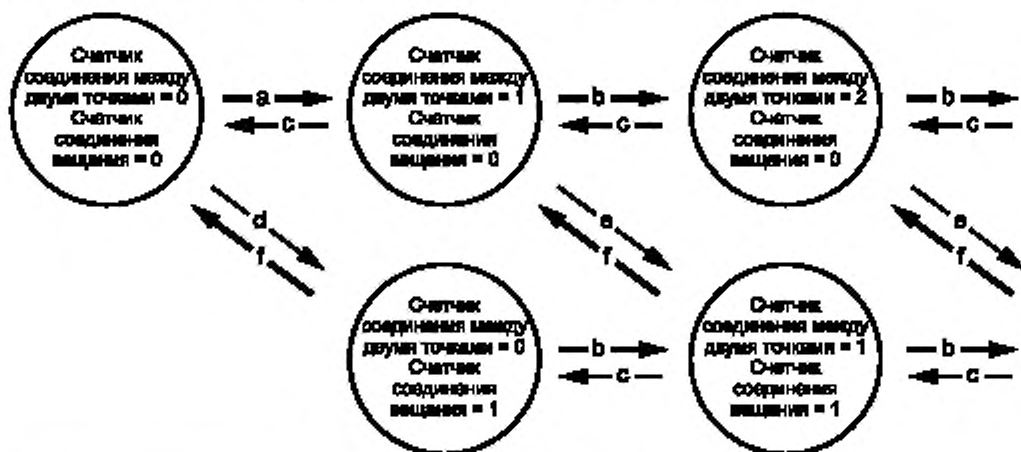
Счетчик соединения между двумя точками = 0
Счетчик соединения вещания = 0

a
c

Счетчик соединения между двумя точками = 1
Счетчик соединения вещания = 0

b
c

Счетчик соединения между двумя точками = 2
Счетчик соединения вещания = 0

b
c

d
f

e
f

e
f

Счетчик соединения между двумя точками = 0
Счетчик соединения вещания = 1

b
c

Счетчик соединения между двумя точками = 1
Счетчик соединения вещания = 1

b
c